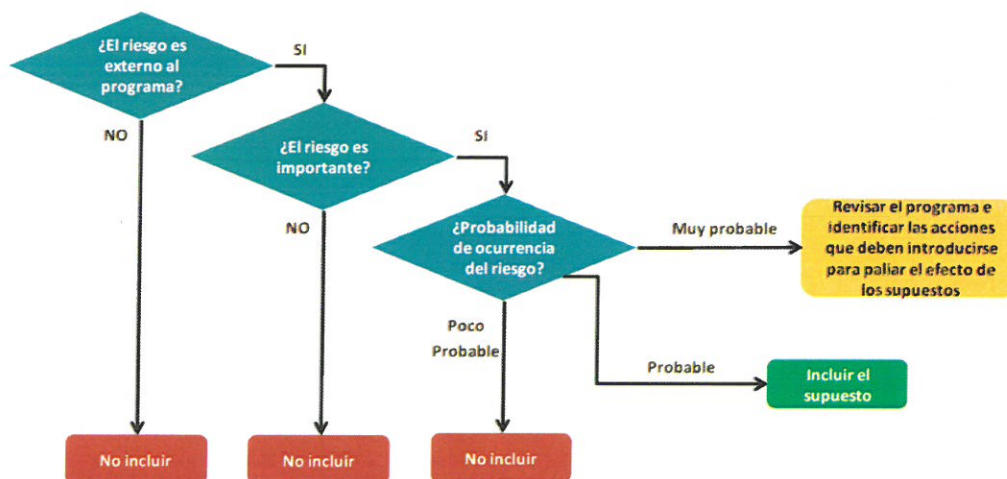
¿El riesgo es externo al programa?

SI

NO

¿El riesgo es importante?

SI

NO

¿Probabilidad de ocurrencia del riesgo?

Muy probable

Revisar el programa e identificar las acciones que deben introducirse para paliar el efecto de los supuestos

Poco Probable

Probable

Incluir el supuesto

No incluir

No incluir

No incluir